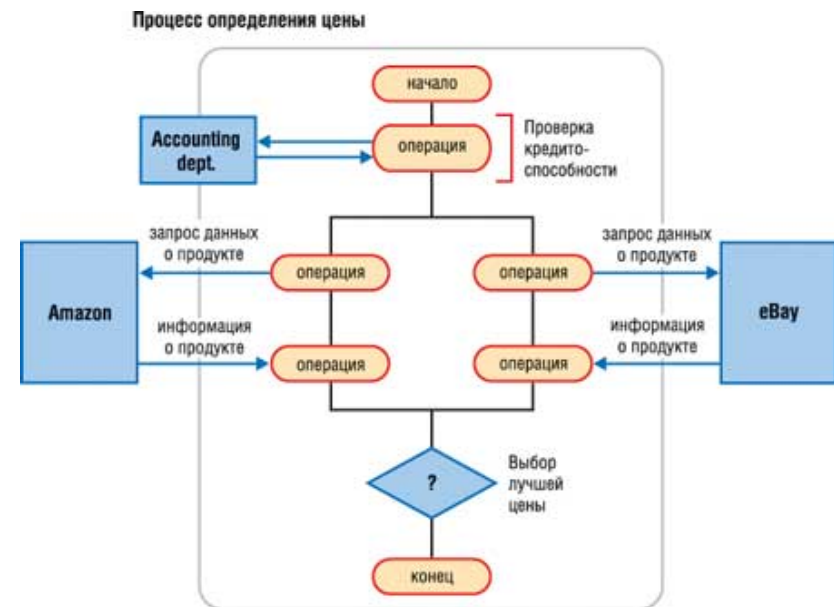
Процесс определения цены

начало

Accounting dept.

операция

Проверка кредитоспособности

запрос данных о продукте

операция

операция

запрос данных о продукте

Amazon

информация о продукте

операция

операция

информация о продукте

eBay

?

Выбор лучшей цены

конец